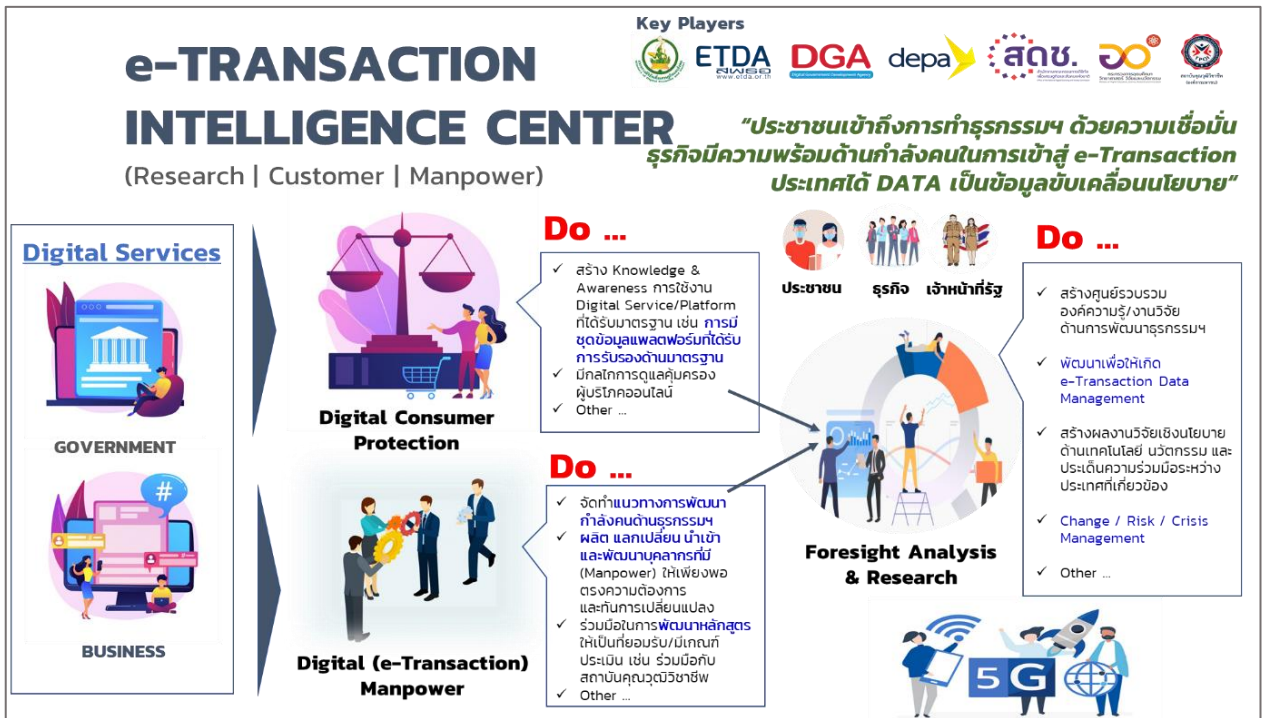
e-TRANSACTION INTELLIGENCE CENTER
(Research | Customer | Manpower)

Key Players

ETDA
DGA
depa
สดช.

"ประชาชนเข้าถึงการทำธุรกรรมฯ ด้วยความเชื่อมั่น ธุรกิจมีความพร้อมด้านกำลังคนในการเข้าสู่ e-Transaction ประเทศได้ DATA เป็นข้อมูลขับเคลื่อนโยบาย"

Digital Services

GOVERNMENT

BUSINESS

Digital Consumer Protection

Do ...
✓ สร้าง Knowledge & Awareness การใช้งาน Digital Service/Platform ที่ได้รับมาตรฐาน เช่น การมีชุดข้อมูลแพลตฟอร์มที่ได้รับการรับรองด้านมาตรฐาน
✓ มีกลไกการดูแลคุ้มครองผู้บริโภคออนไลน์
✓ Other ...

Digital (e-Transaction) Manpower

Do ...
✓ จัดทำแนวทางการพัฒนากำลังคนด้านธุรกรรมฯ
✓ ผลิต แลกเปลี่ยน นำเข้า และพัฒนาบุคลากรที่มี (Manpower) ให้เพียงพอ ตรงความต้องการ และทันการเปลี่ยนแปลง
✓ ร่วมมือในการพัฒนาหลักสูตร ให้เป็นที่ยอมรับ/มีเกณฑ์ประเมิน เช่น ร่วมมือกับสถาบันคุณวุฒิวิชาชีพ
✓ Other ...

ประชาชน ธุรกิจ เจ้าหน้าที่รัฐ

Foresight Analysis & Research

Do ...
✓ สร้างศูนย์รวบรวมองค์ความรู้/งานวิจัยด้านการพัฒนาธุรกรรมฯ
✓ พัฒนาเพื่อให้เกิด e-Transaction Data Management
✓ สร้างผลงานวิจัยเชิงนโยบาย ด้านเทคโนโลยี นวัตกรรม และประเด็นความร่วมมือระหว่างประเทศที่เกี่ยวข้อง
✓ Change / Risk / Crisis Management
✓ Other ...

5G